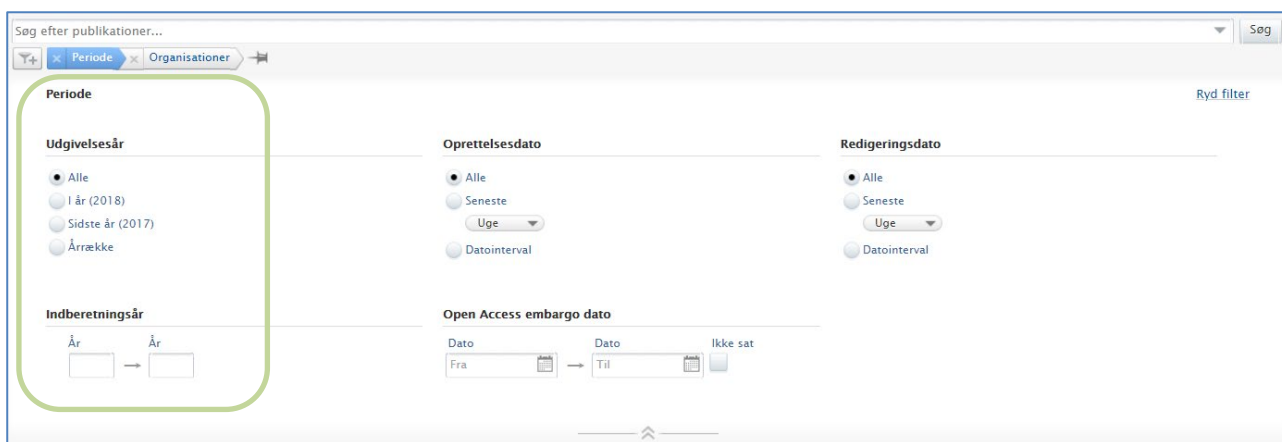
Søg efter publikationer...

Søg

Periode

Organisationer

Periode

Ryd filter

Udgivelsesår

Alle

I år (2018)

Sidste år (2017)

Årrække

Oprettelsesdato

Alle

Seneste

Uge

Datointerval

Redigeringsdato

Alle

Seneste

Uge

Datointerval

Indberetningsår

År

År

Open Access embargo dato

Dato

Fra

Dato

Til

Ikke sat